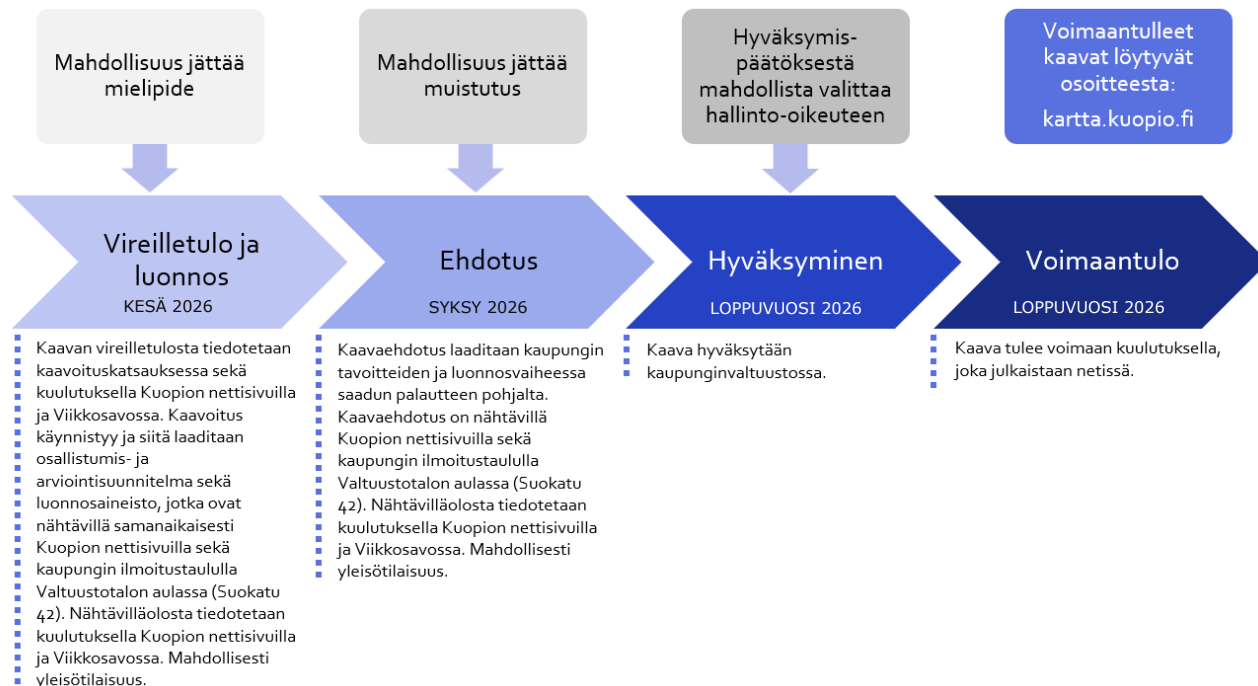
Mahdollisuus jättää mielipide

Mahdollisuus jättää muistutus

Hyväksymispäätöksestä mahdollista valittaa hallinto-oikeuteen

Voimaantulleet kaavat löytyvät osoitteesta: kartta.kuopio.fi

Vireilletulo ja luonnos
KESÄ 2026

Ehdotus
SYKSY 2026

Hyväksyminen
LOPPUVUOSI 2026

Voimaantulo
LOPPUVUOSI 2026

Kaavan vireilletulosta tiedotetaan kaavoituskatsauksessa sekä kuulutuksella Kuopion nettisivuilla ja Viikkosavossa. Kaavoitus käynnistyy ja siitä laaditaan osallistumis- ja arviointisuunnitelma sekä luonnosaineisto, jotka ovat nähtävillä samanaikaisesti Kuopion nettisivuilla sekä kaupungin ilmoitustaululla Valtuustotalon aulassa (Suokatu 42). Nähtävilläolosta tiedotetaan kuulutuksella Kuopion nettisivuilla ja Viikkosavossa. Mahdollisesti yleisötilaisuus.

Kaavaehdotus laaditaan kaupungin tavoitteiden ja luonnosvaiheessa saadun palautteen pohjalta. Kaavaehdotus on nähtävillä Kuopion nettisivuilla sekä kaupungin ilmoitustaululla Valtuustotalon aulassa (Suokatu 42). Nähtävilläolosta tiedotetaan kuulutuksella Kuopion nettisivuilla ja Viikkosavossa. Mahdollisesti yleisötilaisuus.

Kaava hyväksytään kaupunginvaltuustossa.

Kaava tulee voimaan kuulutuksella, joka julkaistaan netissä.